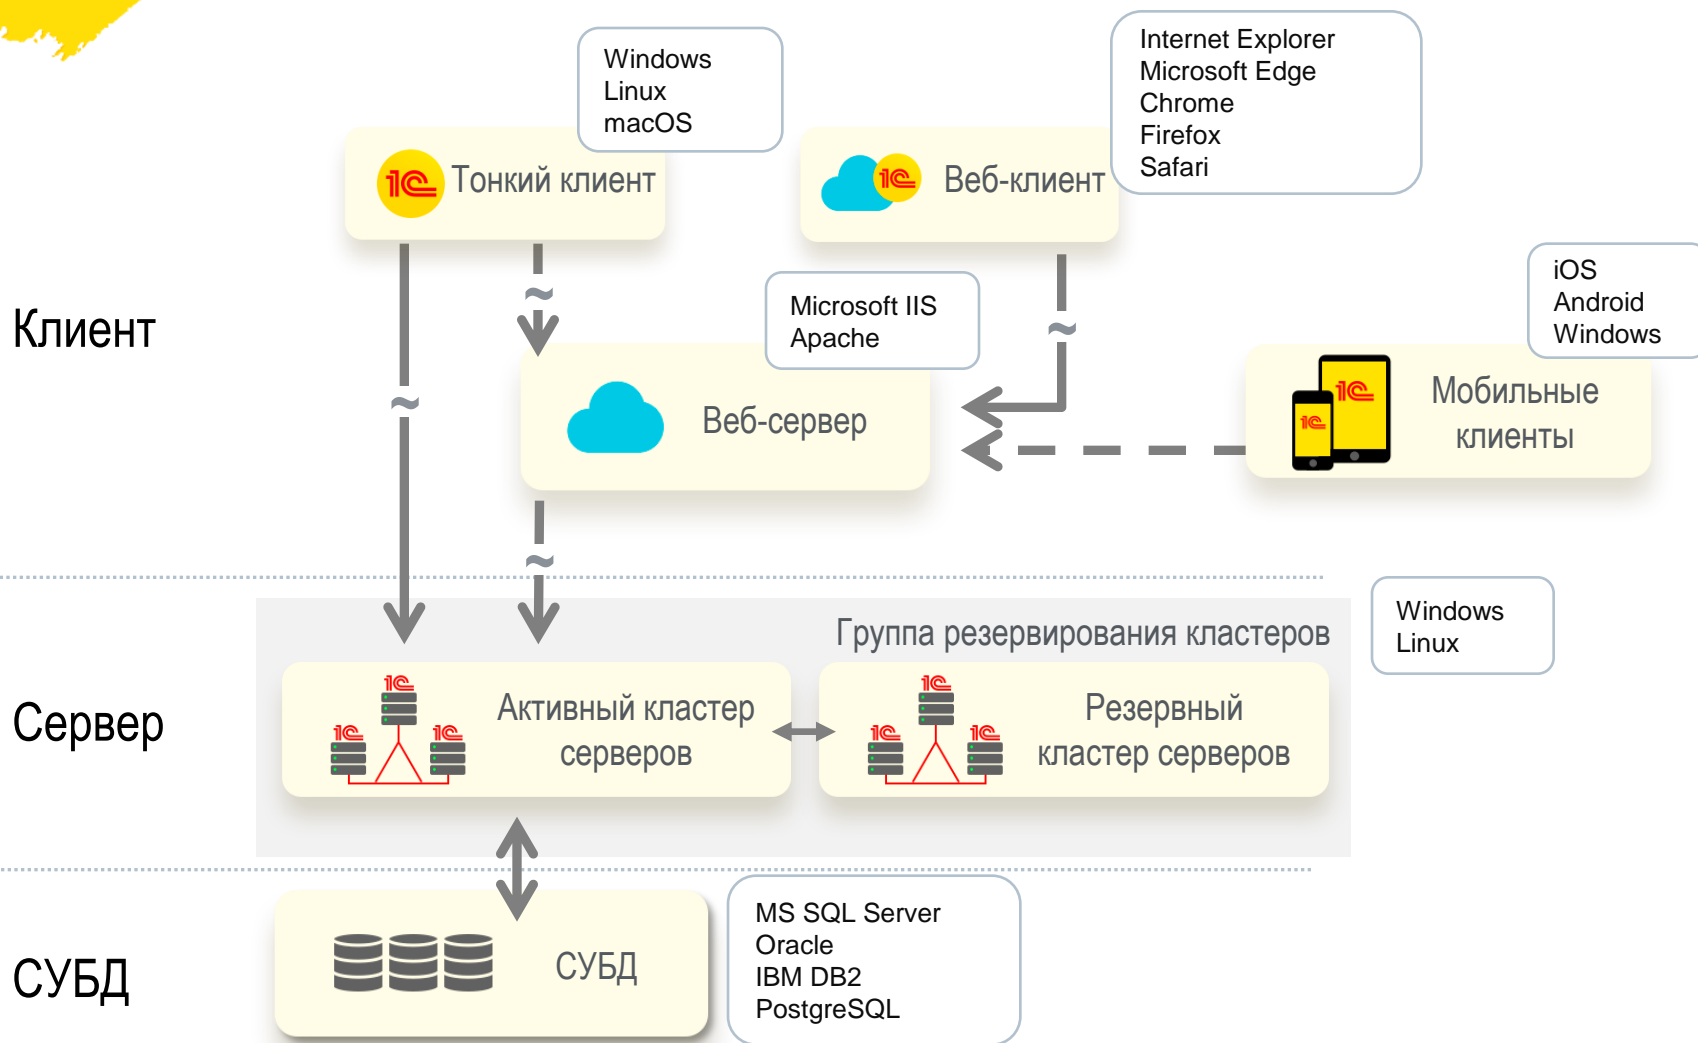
Windows
Linux
macOS

Тонкий клиент

Internet Explorer
Microsoft Edge
Chrome
Firefox
Safari

Веб-клиент

Клиент

Microsoft IIS
Apache

Веб-сервер

iOS
Android
Windows

Мобильные клиенты

Группа резервирования кластеров

Windows
Linux

Сервер

Активный кластер серверов

Резервный кластер серверов

СУБД

СУБД

MS SQL Server
Oracle
IBM DB2
PostgreSQL